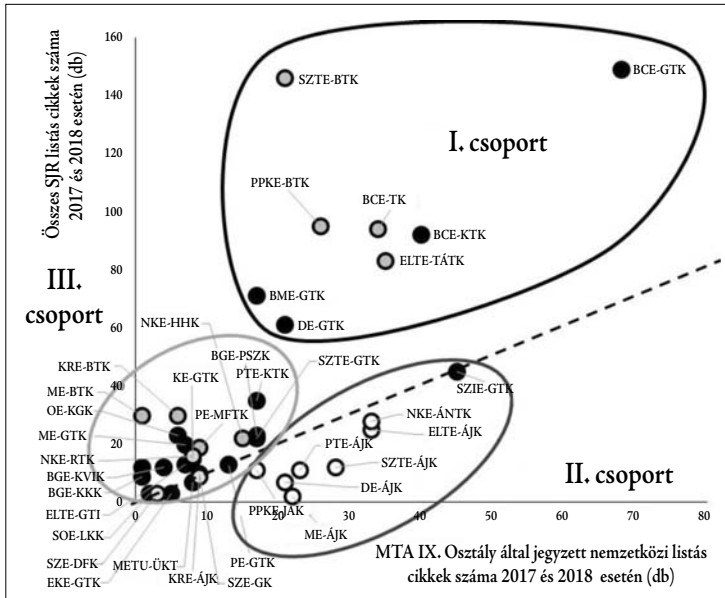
Összes SJR listás cikkek száma 2017 és 2018 esetén (db)

160
140
120
100
80
60
40
20
0

I. csoport

II. csoport

III. csoport

SZTE-BTK
BCE-GTK
PPKE-BTK
BCE-TK
BCE-KTK
ELTE-TÁTK
BME-GTK
DE-GTK
NKE-HHK
BGE-PSZK
SZTE-GTK
KRE-BTK
KE-GTK
PTE-KTK
ME-BTK
PE-MFTK
OE-KGK
ME-GTK
NKE-RTK
BGE-KVIK
BGE-KKK
ELTE-GTI
SOE-LKK
SZE-DFK
EKE-GTK
METU-ÜKT
KRE-ÁJK
SZE-GK
PE-GTK
PPKE-JÁK
ME-ÁJK
DE-ÁJK
PTE-ÁJK
SZTE-ÁJK
NKE-ÁNTK
ELTE-ÁJK
SZIE-GTK

0
10
20
30
40
50
60
70
80

MTA IX. Osztály által jegyzett nemzetközi listás cikkek száma 2017 és 2018 esetén (db)